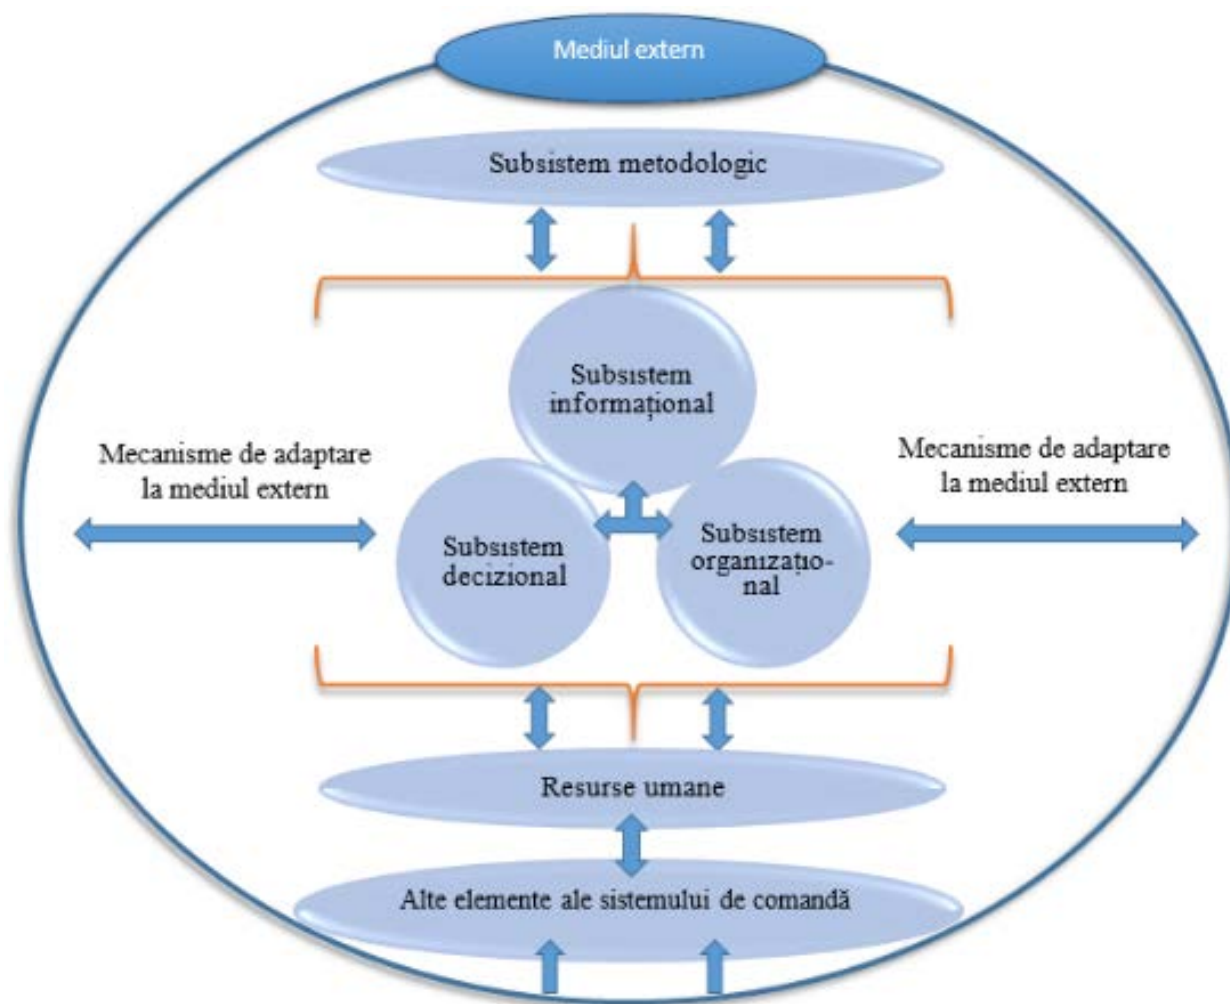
Mediul extern

Subsistem metodologic

Subsistem informațional

Mecanisme de adaptare la mediul extern

Subsistem decizional

Subsistem organizațional

Mecanisme de adaptare la mediul extern

Resurse umane

Alte elemente ale sistemului de comandă